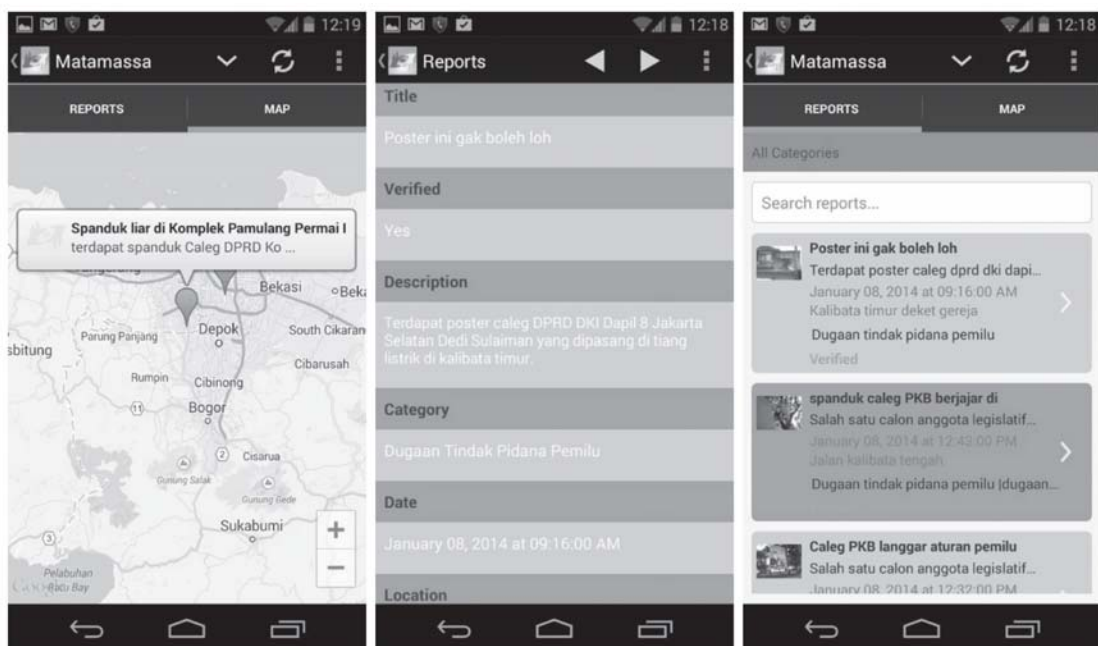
12:19

Matamassa

REPORTS

MAP

Spanduk liar di Komplek Pamulang Permai I
terdapat spanduk Caleg DPRD Ko ...

Bekasi

Beka

Parung Panjang

Depok

South Cikaran

sbitung

Cibarusah

Rumpin

Cibinong

Bogor

Cisarua

Gunung Salak

Gunung Gede

Sukabumi

Pelabuhan Ratu Bay

+

−

12:18

Reports

Title

Poster ini gak boleh loh

Verified

Yes

Description

Terdapat poster caleg DPRD DKI Dapil 8 Jakarta Selatan Dedi Sulaiman yang dipasang di tiang listrik di kalibata timur.

Category

Dugaan Tindak Pidana Pemilu

Date

January 08, 2014 at 09:16:00 AM

Location

12:18

Matamassa

REPORTS

MAP

All Categories

Search reports...

Poster ini gak boleh loh
Terdapat poster caleg dprd dki dapi...
January 08, 2014 at 09:16:00 AM
Kalibata timur deket gereja
Dugaan tindak pidana pemilu
Verified

spanduk caleg PKB berjajar di
Salah satu calon anggota legislatif...
January 08, 2014 at 12:42:00 PM
Jalan kalibata tengah
Dugaan tindak pidana pemilu |dugaan...

Caleg PKB langgar aturan pemilu
Salah satu calon anggota legislatif...
January 08, 2014 at 12:32:00 PM